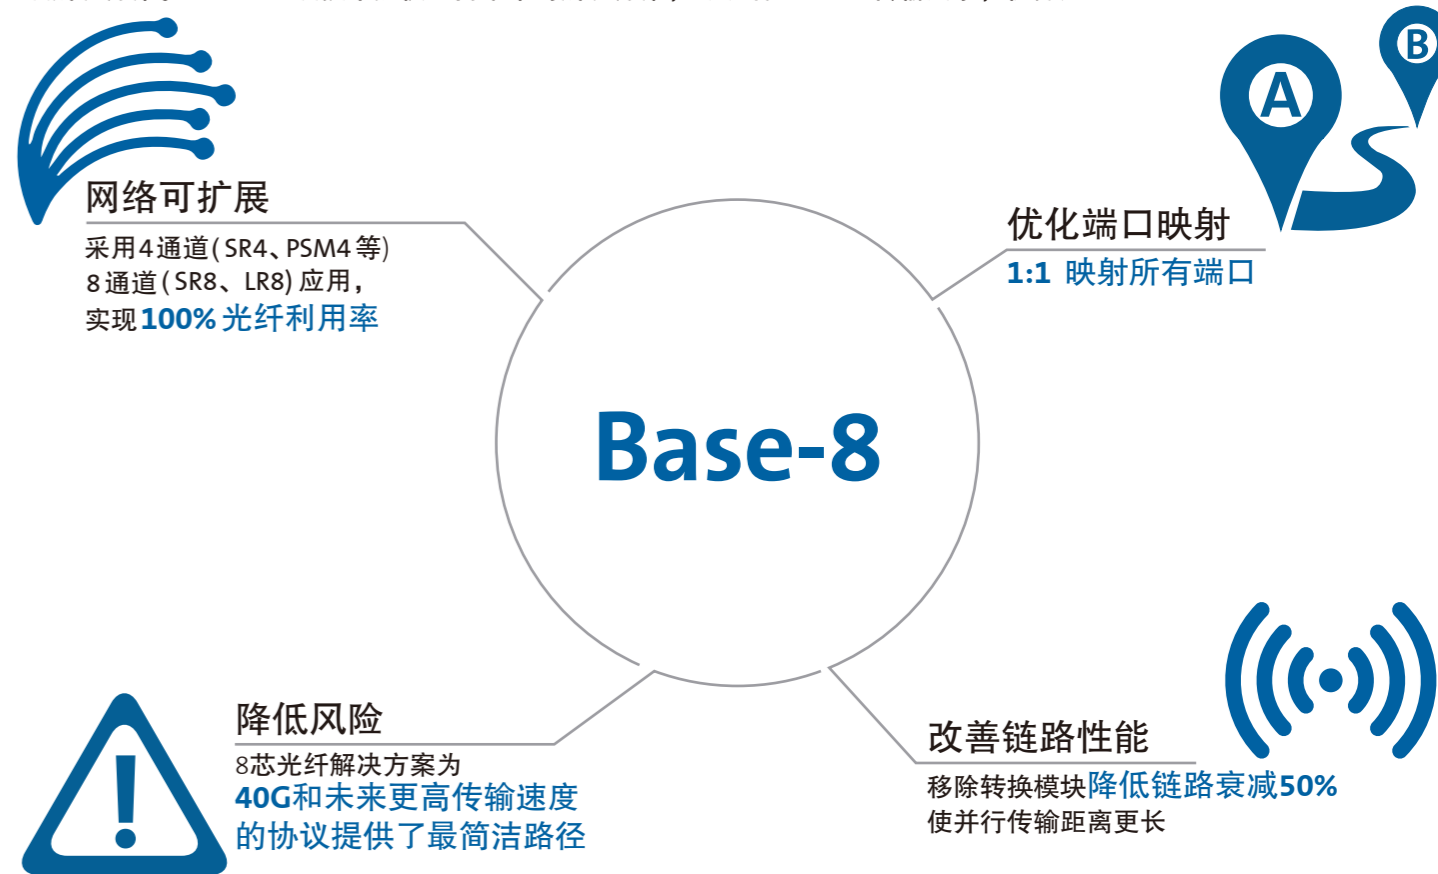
网络可扩展

采用4通道(SR4、PSM4等)
8通道(SR8、LR8)应用,
实现100%光纤利用率

A

B

优化端口映射

1:1 映射所有端口

Base-8

降低风险

8芯光纤解决方案为
40G和未来更高传输速度
的协议提供了最简洁路径

改善链路性能

移除转换模块降低链路衰减50%
使并行传输距离更长